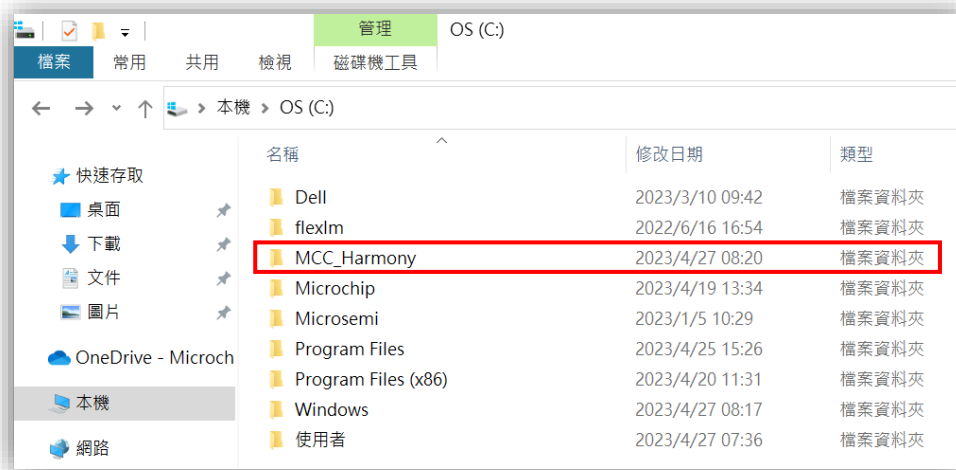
管理 OS (C:)

檔案 常用 共用 檢視 磁碟機工具

本機 > OS (C:)

快速存取
桌面
下載
文件
圖片
OneDrive - Microch
本機
網路

| 名稱 | 修改日期 | 類型 |
|---|---|---|
| Dell | 2023/3/10 09:42 | 檔案資料夾 |
| flexlm | 2022/6/16 16:54 | 檔案資料夾 |
| MCC_Harmony | 2023/4/27 08:20 | 檔案資料夾 |
| Microchip | 2023/4/19 13:34 | 檔案資料夾 |
| Microsemi | 2023/1/5 10:29 | 檔案資料夾 |
| Program Files | 2023/4/25 15:26 | 檔案資料夾 |
| Program Files (x86) | 2023/4/20 11:31 | 檔案資料夾 |
| Windows | 2023/4/27 08:17 | 檔案資料夾 |
| 使用者 | 2023/4/27 07:36 | 檔案資料夾 |